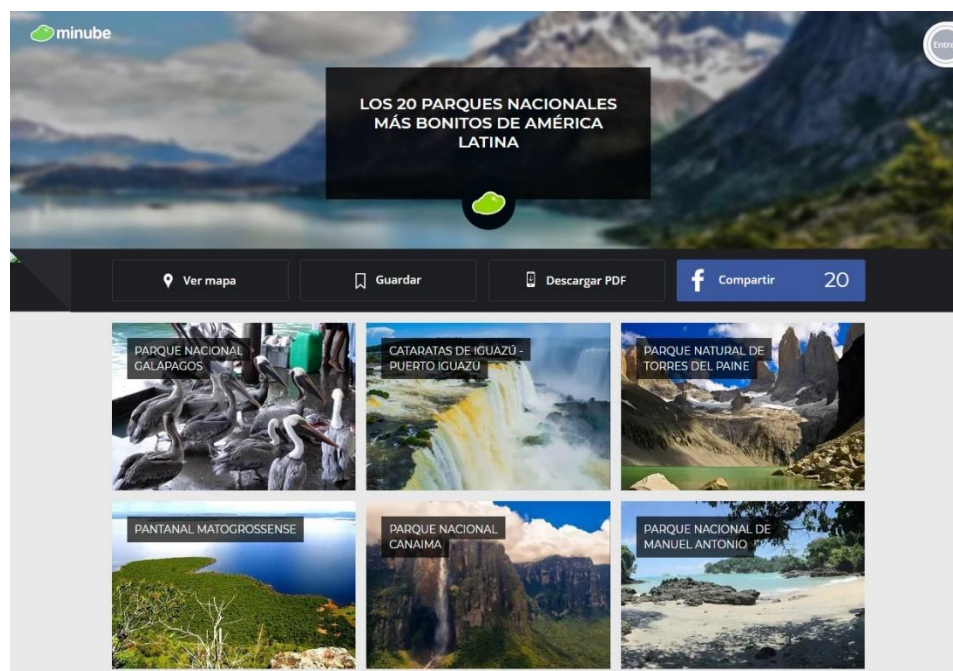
minube

Entra

LOS 20 PARQUES NACIONALES MÁS BONITOS DE AMÉRICA LATINA

Ver mapa

Guardar

Descargar PDF

Compartir 20

PARQUE NACIONAL GALÁPAGOS

CATARATAS DE IGUAZÚ - PUERTO IGUAZU

PARQUE NATURAL DE TORRES DEL PAINE

PANTANAL MATOGROSSENSE

PARQUE NACIONAL CANAIMA

PARQUE NACIONAL DE MANUEL ANTONIO